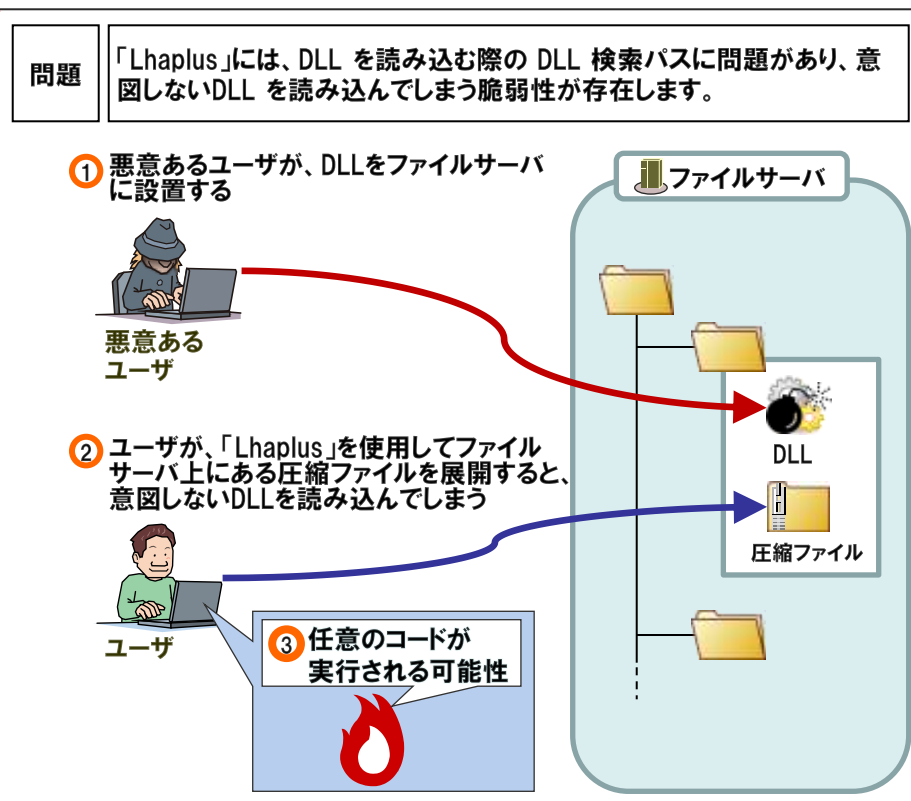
問題

「Lhaplus」には、DLL を読み込む際の DLL 検索パスに問題があり、意図しないDLL を読み込んでしまう脆弱性が存在します。

1 悪意あるユーザが、DLLをファイルサーバに設置する

悪意あるユーザ

2 ユーザが、「Lhaplus」を使用してファイルサーバ上にある圧縮ファイルを展開すると、意図しないDLLを読み込んでしまう

ユーザ

3 任意のコードが実行される可能性

ファイルサーバ

DLL

圧縮ファイル